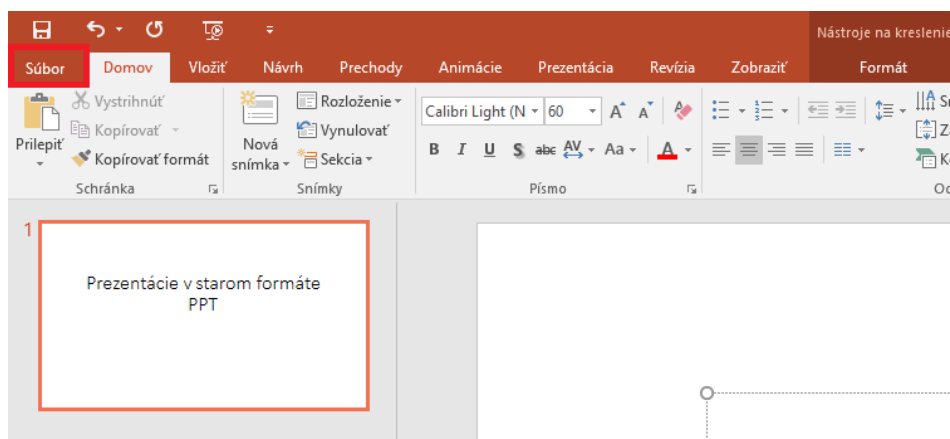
Nástroje na kreslenie

Súbor Domov Vložiť Návrh Prechody Animácie Prezentácia Revízia Zobraziť Formát

Vystrihnúť
Kopírovať
Prilepiť
Kopírovať formát
Schránka

Rozloženie
Vynulovať
Nová snímka
Sekcia
Snímky

Calibri Light (N 60
B I U S abc AV Aa A
Písmo

1

Prezentácie v starom formáte PPT